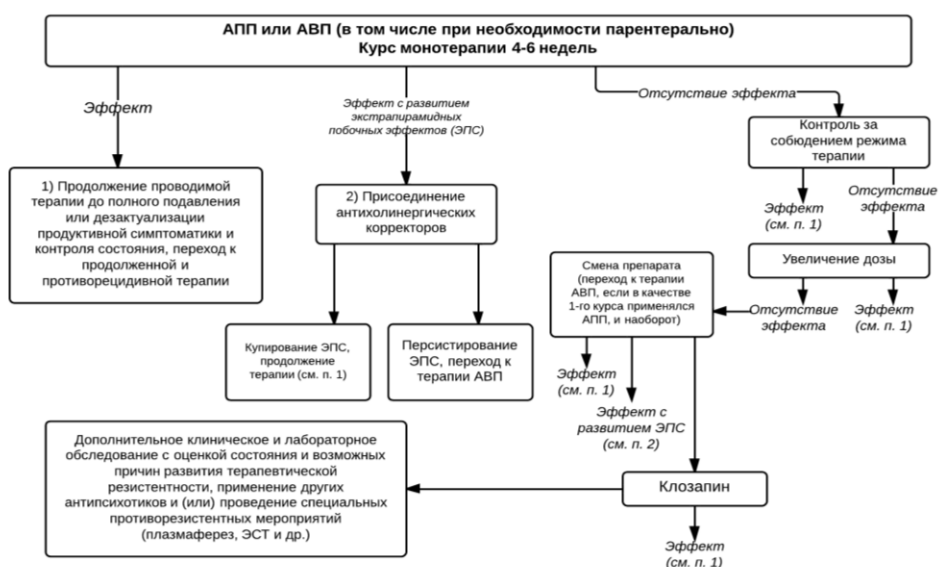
АПП или АВП (в том числе при необходимости парентерально)
Курс монотерапии 4-6 недель

Эффект

Эффект с развитием экстрапирамидных побочных эффектов (ЭПС)

Отсутствие эффекта

Контроль за соблюдением режима терапии

1) Продолжение проводимой терапии до полного подавления или дезактуализации продуктивной симптоматики и контроля состояния, переход к продолженной и противорецидивной терапии

2) Присоединение антихолинергических корректоров

Эффект (см. п. 1)

Отсутствие эффекта

Увеличение дозы

Смена препарата (переход к терапии АВП, если в качестве 1-го курса применялся АПП, и наоборот)

Отсутствие эффекта

Эффект (см. п. 1)

Купирование ЭПС, продолжение терапии (см. п. 1)

Персистирование ЭПС, переход к терапии АВП

Эффект (см. п. 1)

Эффект с развитием ЭПС (см. п. 2)

Дополнительное клиническое и лабораторное обследование с оценкой состояния и возможных причин развития терапевтической резистентности, применение других антипсихотиков и (или) проведение специальных противорезистентных мероприятий (плазмаферез, ЭСТ и др.)

Клозапин

Эффект (см. п. 1)